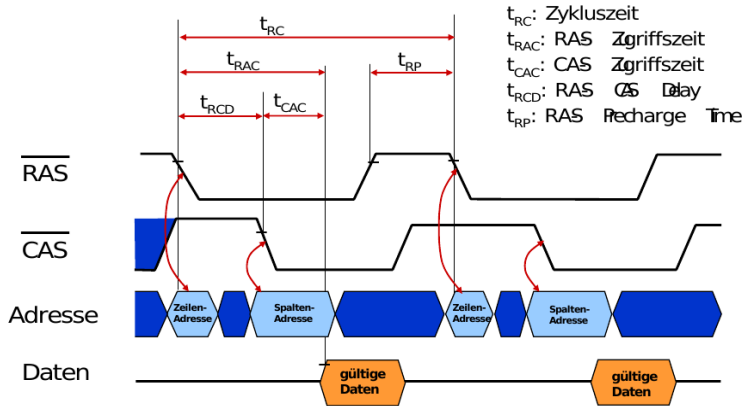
$t_{RC}$

$t_{RAC}$

$t_{RP}$

$t_{RCD}$

$t_{CAC}$

$t_{RC}$: Zykluszeit
$t_{RAC}$: RAS Zugriffszeit
$t_{CAC}$: CAS Zugriffszeit
$t_{RCD}$: RAS CAS Delay
$t_{RP}$: RAS Precharge Time

$\overline{RAS}$

$\overline{CAS}$

Adresse

Zeilen-Adresse

Spalten-Adresse

Zeilen-Adresse

Spalten-Adresse

Daten

gültige Daten

gültige Daten